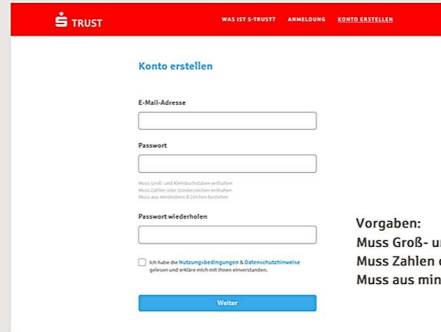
TRUST

WAS IST S-TRUST? ANMELDUNG KONTO ERSTELLEN

Konto erstellen

E-Mail-Adresse

Passwort

Muss Groß- und Kleinbuchstaben enthalten
Muss Zahlen oder Sonderzeichen enthalten
Muss aus mindestens 8 Zeichen bestehen

Passwort wiederholen

Ich habe die Nutzungsbedingungen & Datenschutzhinweise gelesen und erkläre mich mit ihnen einverstanden.

Weiter

Vorgaben:
Muss Groß- u
Muss Zahlen o
Muss aus min